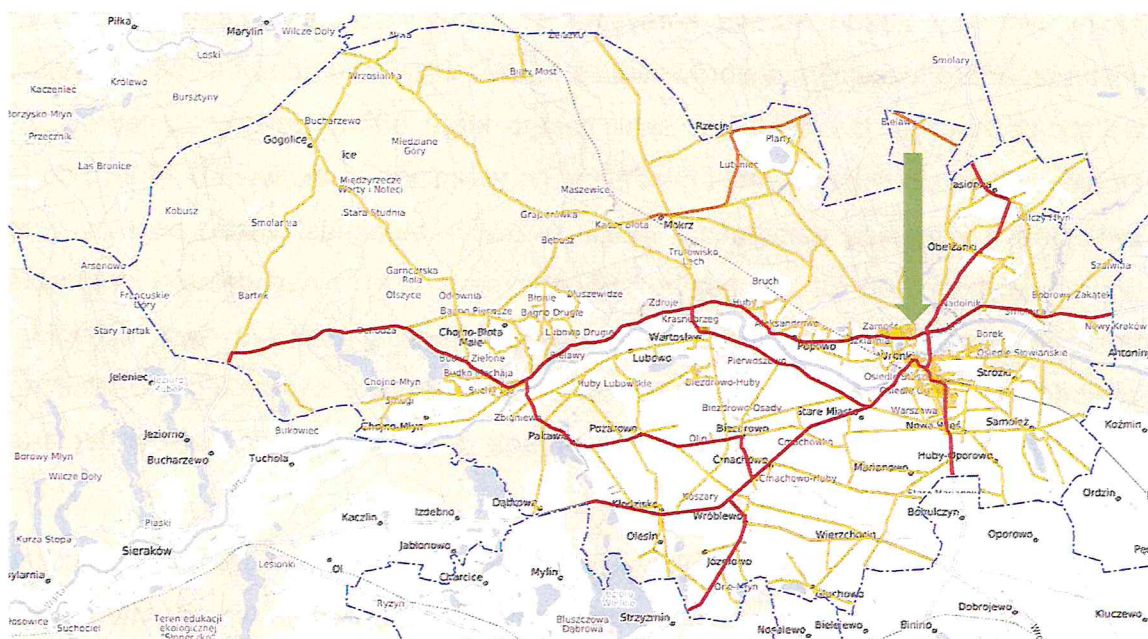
Piłka
Marylin
Wilcze Doły
Lipka
Zaszczyt
Smolary
Loski
Kaczeniec
Królewo
Wrzosianka
Bursztyny
Mały Most
Rzecin
Plany
Bielawa
Przecznik
Bucharzewo
Gogolice
Ice
Miedziane Góry
Lubnica
Jasionna
Las Bronice
Międzyrzecze Warty i Noteci
Maszewice
Kobusz
Smolarnia
Stara Studnia
Grapenówka
Kamień Błota
Mokrz
Obelzanki
Arsenowo
Bebusz
Trułowisko Lech
Szalwia
Francuskie Góry
Bartek
Garncarska Rola
Bruch
Bobrowy Zakątek
Olszyce
Odłownia
Błonie
Głuszewidze
Zdroje
Stary Tartak
Dzwonie
Chojno-Błota Małe
Bagno Pierwsze
Bagno Drugie
Lubowo Drugie
Krasnobrzeg
Nadolnik
Nowy Kraków
Zamość
Borek
Antonin
Wartosław
Popowo
Wronki
Osiedle Słowiańskie
Bucie Zielone
Budko-Wiechaja
Bielawy
Lubowo
Pierwoszewo
Jeleniec
Chojno-Młyn
Sucha
Huby Lubowskie
Biezdrowo-Huby
Strozki
Struga
Warszawa
Zbigniewo
Biezdrowo-Osady
Stare Miasto
Nowa Wieś
Samołęż
Koźmin
Jeziorno
Bukowiec
Chojno-Młyn
Pakawie
Pożarowo
Olin
Biezdrowo
Cmachowo
Huby Oporowo
Borowy Młyn
Bucharzewo
Tuchola
Wilcze Doły
Cmachowo
Marianowo
Cmachowo-Huby
Ordzin
Dębowa
Kłodzisko
Koszary
Plaski
Kaczlin
Izdebno
Wróblewo
Borzyczyn
Kurza Stopa
Oporowo
Sieraków
Jabłonowo
Olesin
Wierzchocin
Jasnowo
Lesionki
Chojnice
Mylin
Orle-Młyn
Dobrojewo
Kluczewo
Ryzyn
Głuchowo
Teren edukacji ekologicznej
Suchociel
Bluszczowa Dąbrowa
Strzyżmin
Nosalewo
Bielejewo
Binino